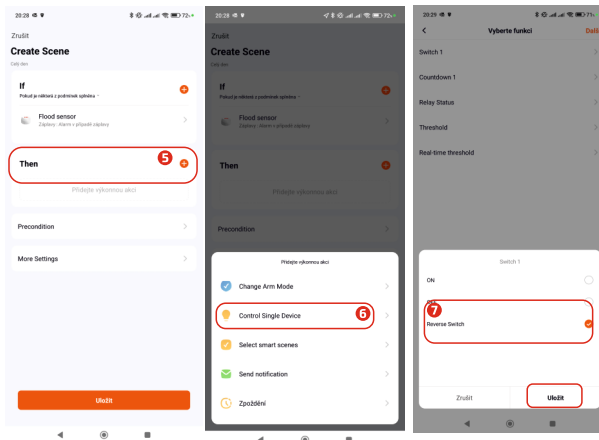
20:28 72

Zrušit

Create Scene

Celý den

If

Pokud je některá z podmínek splněna

Flood sensor

Záplava · Alarm v případě záplavy

Then

5

Přidejte výkonnou akci

Precondition

More Settings

Uložit

20:28 72

Zrušit

Create Scene

Celý den

If

Pokud je některá z podmínek splněna

Flood sensor

Záplava · Alarm v případě záplavy

Then

Přidejte výkonnou akci

Precondition

Přidejte výkonnou akci

Change Arm Mode

Control Single Device

6

Select smart scenes

Send notification

Zpoždění

20:29 71

Vyberte funkci

Další

Switch 1

Countdown 1

Relay Status

Threshold

Real-time threshold

Switch 1

ON

OFF

7

Reverse Switch

Zrušit

Uložit